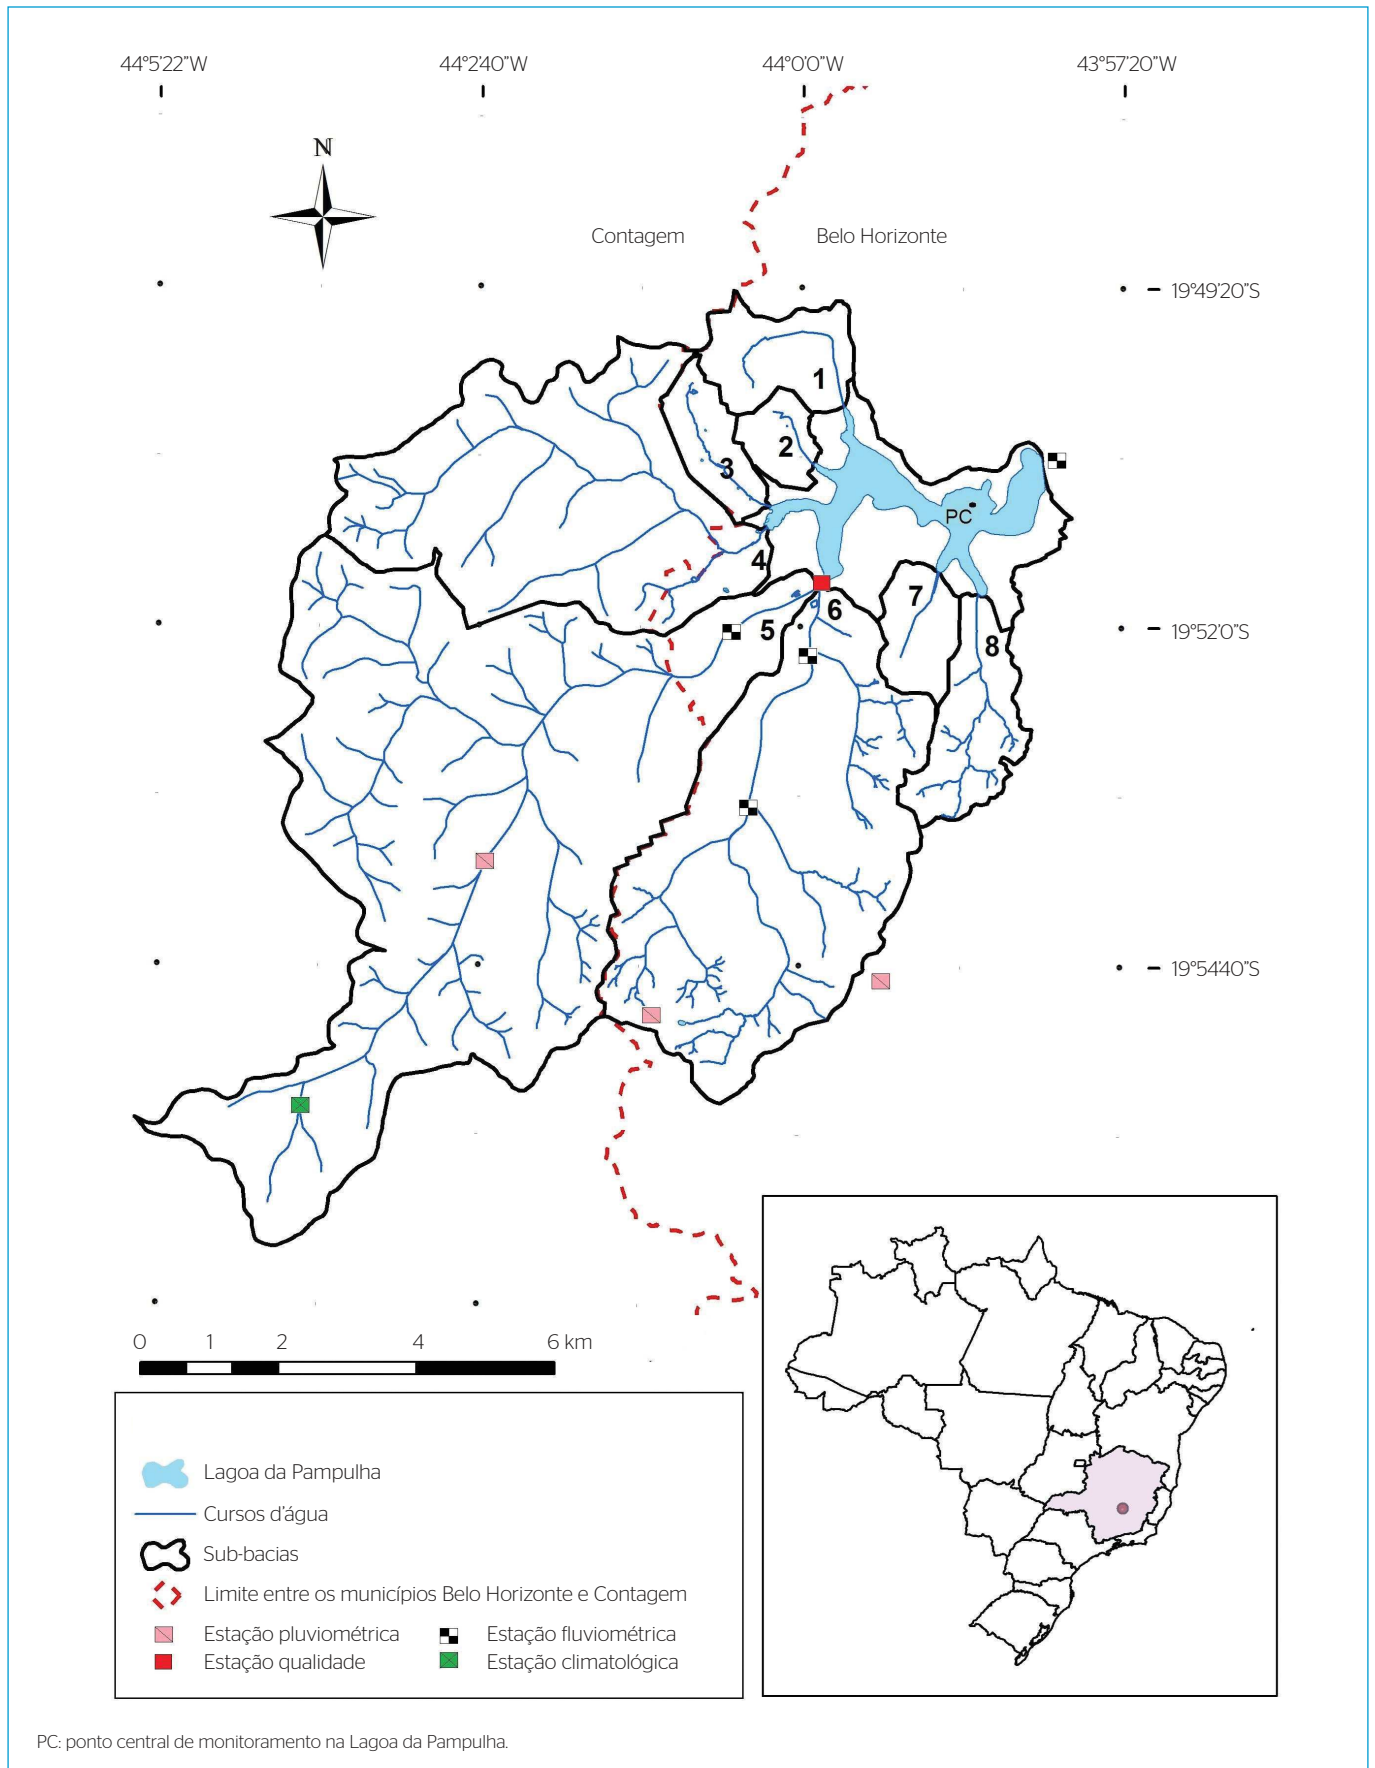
44°5'22"W 44°2'40"W 44°0'0"W 43°57'20"W

N

Contagem Belo Horizonte

19°49'20"S

1
2
3
PC
4
6
5
7
8

19°52'0"S

19°54'40"S

0 1 2 4 6 km

Lagoa da Pampulha
Cursos d'água
Sub-bacias
Limite entre os municípios Belo Horizonte e Contagem
Estação pluviométrica
Estação fluviométrica
Estação qualidade
Estação climatológica

PC: ponto central de monitoramento na Lagoa da Pampulha.